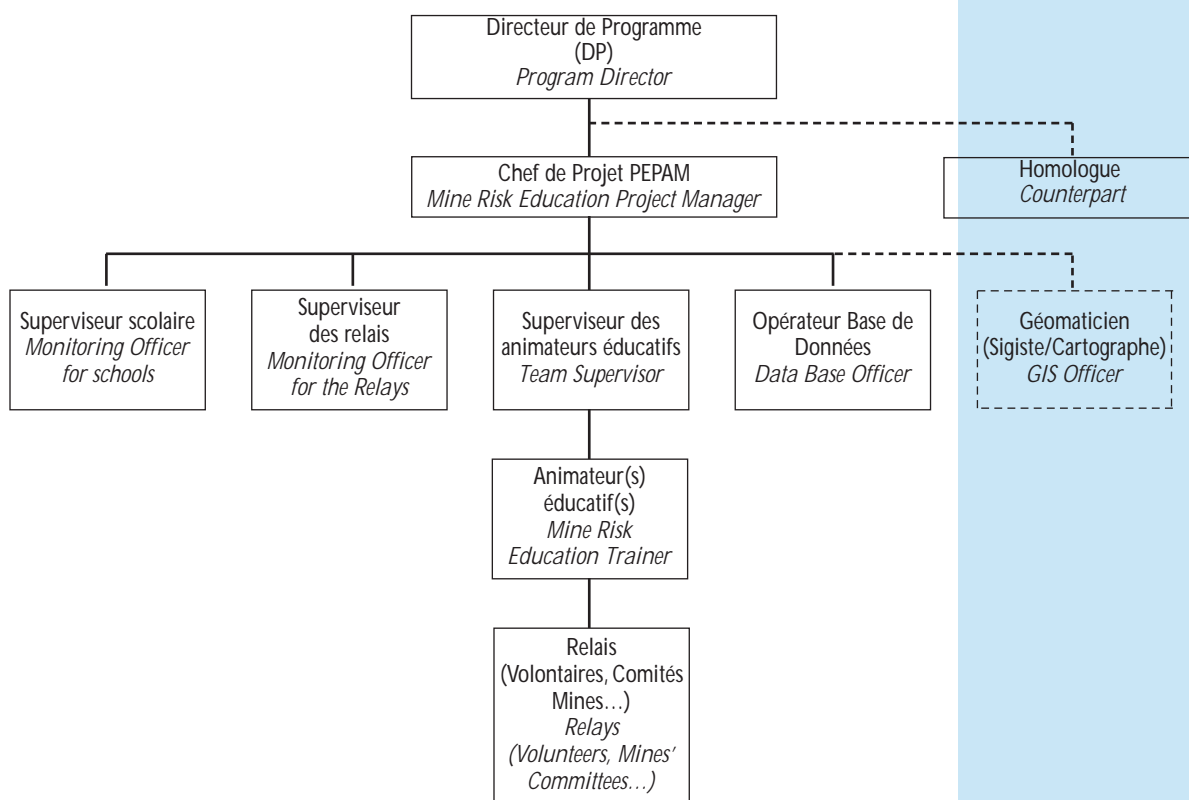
Directeur de Programme
(DP)
*Program Director*

Chef de Projet PEPAM
*Mine Risk Education Project Manager*

Homologue
*Counterpart*

Superviseur scolaire
*Monitoring Officer for schools*

Superviseur des relais
*Monitoring Officer for the Relays*

Superviseur des animateurs éducatifs
*Team Supervisor*

Opérateur Base de Données
*Data Base Officer*

Géomaticien
(Sigiste/Cartographe)
*GIS Officer*

Animateur(s) éducatif(s)
*Mine Risk Education Trainer*

Relais
(Volontaires, Comités Mines…)
*Relays*
*(Volunteers, Mines' Committees…)*